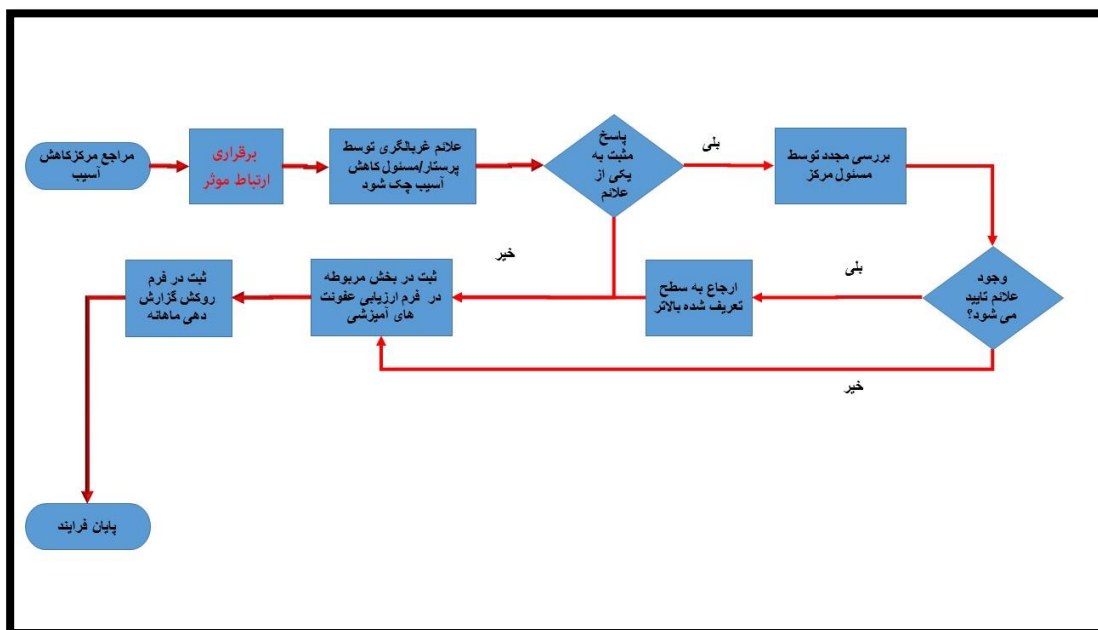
مراجع مرکزکاهش آسیب

برقراری ارتباط موثر

علائم غربالگری توسط پرستار/مسئول کاهش آسیب چک شود

پاسخ مثبت به یکی از علائم

بلی

بررسی مجدد توسط مسئول مرکز

وجود علائم تایید می شود؟

بلی

ارجاع به سطح تعریف شده بالاتر

خیر

ثبت در بخش مربوطه در فرم ارزیابی عفونت های آمیزشی

ثبت در فرم روکش گزارش دهی ماهانه

خیر

پایان فرایند